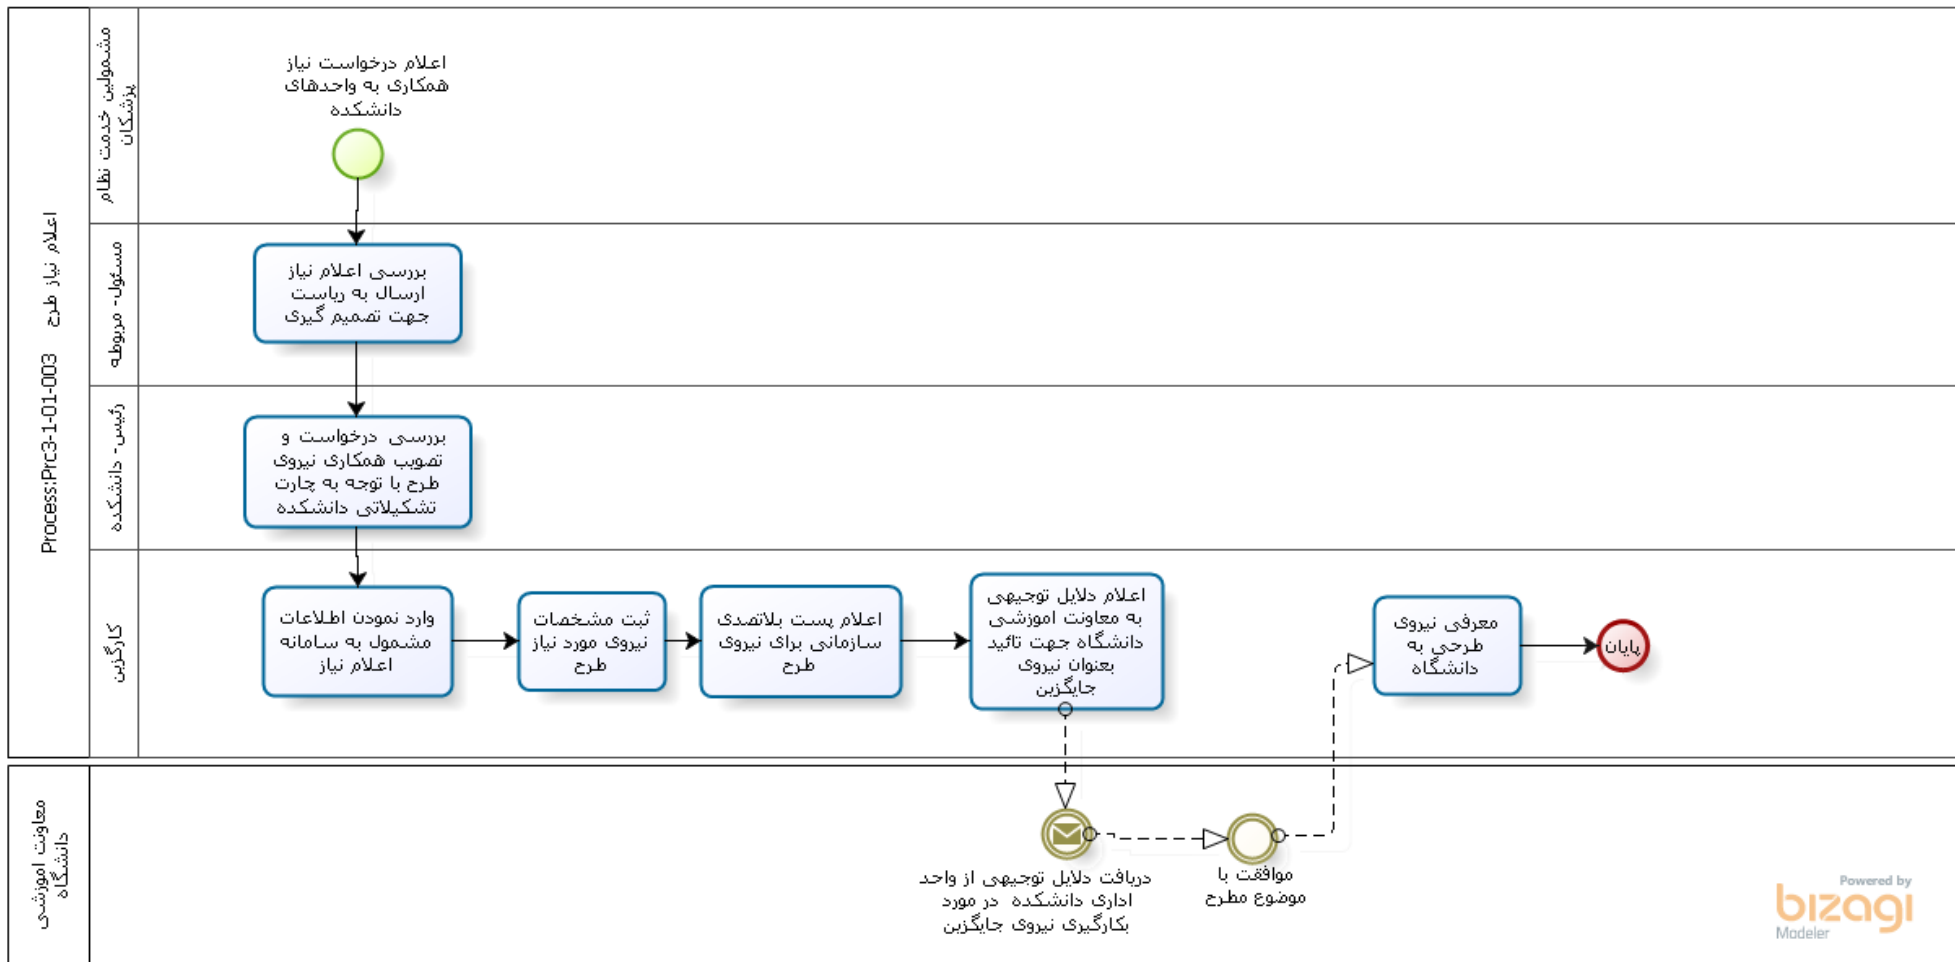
اعلام نیاز طرح
Process:Prc3-1-01-003

مشمولین خدمت نظام پزشکان
اعلام درخواست نیاز همکاری به واحدهای دانشکده

مسئول- مربوطه
بررسی اعلام نیاز ارسال به ریاست جهت تصمیم گیری

رئیس- دانشکده
بررسی درخواست و تصویب همکاری نیروی طرح با توجه به چارت تشکیلاتی دانشکده

کارگزین
وارد نمودن اطلاعات مشمول به سامانه اعلام نیاز
ثبت مشخصات نیروی مورد نیاز طرح
اعلام پست بلاتصدی سازمانی برای نیروی طرح
اعلام دلایل توجیهی به معاونت اموزشی دانشگاه جهت تائید بعنوان نیروی جایگزین
معرفی نیروی طرحی به دانشگاه
پایان

معاونت اموزشی دانشگاه
دریافت دلایل توجیهی از واحد اداری دانشکده در مورد بکارگیری نیروی جایگزین
موافقت با موضوع مطرح

Powered by
bizagi
Modeler